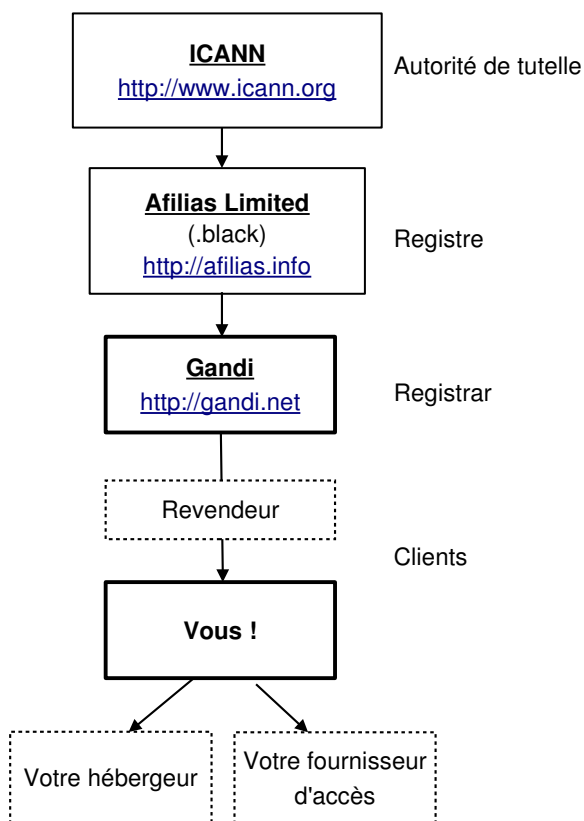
ICANN
http://www.icann.org

Autorité de tutelle

Afilias Limited
(.black)
http://afilias.info

Registre

Gandi
http://gandi.net

Registrar

Revendeur

Clients

Vous !

Votre hébergeur

Votre fournisseur d'accès